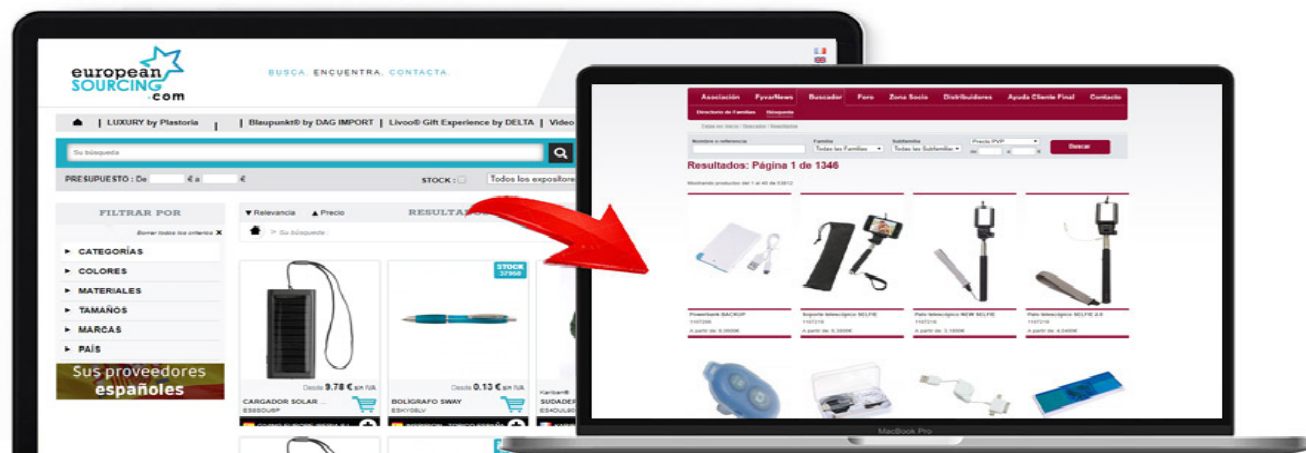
european SOURCING .com

BUSCA. ENCUENTRA. CONTACTA.

| LUXURY by Plastoria | Blaupunkt® by DAG IMPORT | Livoo® Gift Experience by DELTA | Video

Su búsqueda

PRESUPUESTO : De € a €

STOCK : Todos los expositore

FILTRAR POR

Borrar todos los criterios ✕

CATEGORÍAS
COLORES
MATERIALES
TAMAÑOS
MARCAS
PAÍS

Sus proveedores españoles

▼Relevancia ▲Precio RESULTA

> Su búsqueda

STOCK 37968

Desde 9.78 € sin IVA
CARGADOR SOLAR ...
ES850UBP

Desde 0.13 € sin IVA
BOLIGRAFO SWAY
ESKY08LV

Karban®
SUDADER
ESOULB0

Asociación | FyvarNews | Buscador | Foro | Zona Socio | Distribuidores | Ayuda Cliente Final | Contacto

Directorio de Familias | Búsqueda

Resultados: Página 1 de 1346

Buscar

Powerbank BACKUP
Soporte telescópico SELFIE
Palo telescópico NEW SELFIE
Palo telescópico SELFIE 2.0

MacBook Pro